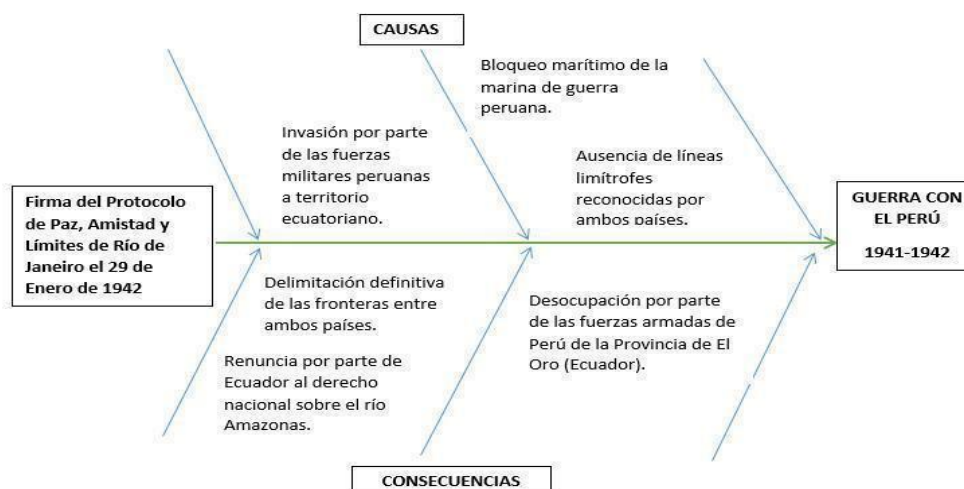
CAUSAS

Bloqueo marítimo de la marina de guerra peruana.

Invasión por parte de las fuerzas militares peruanas a territorio ecuatoriano.

Ausencia de líneas limítrofes reconocidas por ambos países.

Firma del Protocolo de Paz, Amistad y Límites de Río de Janeiro el 29 de Enero de 1942

GUERRA CON EL PERÚ

1941-1942

Delimitación definitiva de las fronteras entre ambos países.

Desocupación por parte de las fuerzas armadas de Perú de la Provincia de El Oro (Ecuador).

Renuncia por parte de Ecuador al derecho nacional sobre el río Amazonas.

CONSECUENCIAS